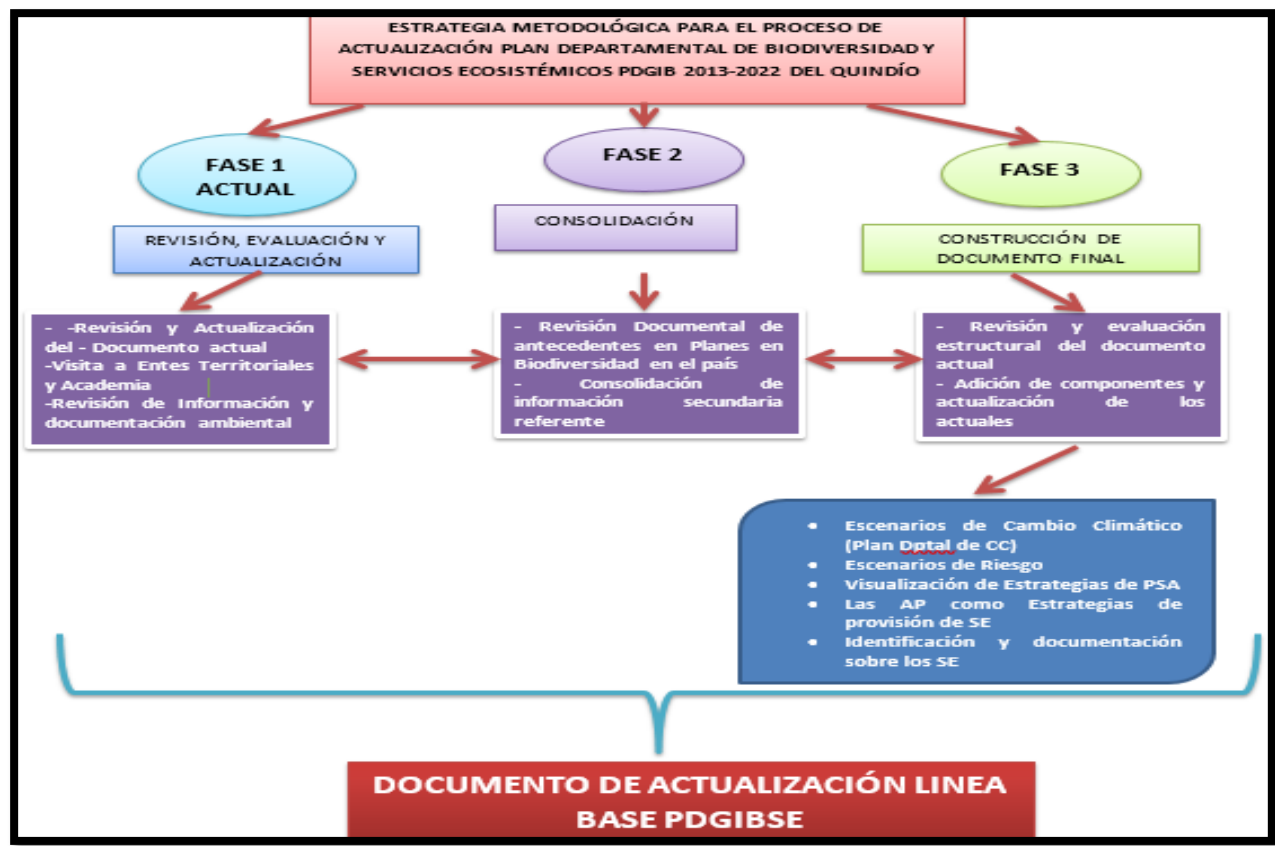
ESTRATEGIA METODOLÓGICA PARA EL PROCESO DE ACTUALIZACIÓN PLAN DEPARTAMENTAL DE BIODIVERSIDAD Y SERVICIOS ECOSISTÉMICOS PDGIB 2013-2022 DEL QUINDÍO

FASE 1 ACTUAL

FASE 2

FASE 3

REVISIÓN, EVALUACIÓN Y ACTUALIZACIÓN

CONSOLIDACIÓN

CONSTRUCCIÓN DE DOCUMENTO FINAL

- -Revisión y Actualización del - Documento actual
-Visita a Entes Territoriales y Academia
-Revisión de Información y documentación ambiental

- Revisión Documental de antecedentes en Planes en Biodiversidad en el país
- Consolidación de información secundaria referente

- Revisión y evaluación estructural del documento actual
- Adición de componentes y actualización de los actuales

• Escenarios de Cambio Climático (Plan Dptal de CC)
• Escenarios de Riesgo
• Visualización de Estrategias de PSA
• Las AP como Estrategias de provisión de SE
• Identificación y documentación sobre los SE

DOCUMENTO DE ACTUALIZACIÓN LINEA BASE PDGIBSE